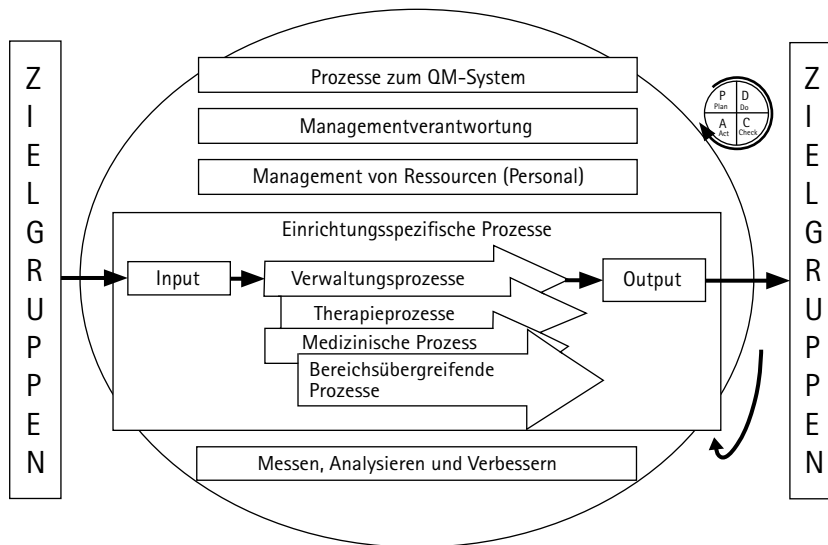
ZIELGRUPPEN

Prozesse zum QM-System

Managementverantwortung

Management von Ressourcen (Personal)

Einrichtungsspezifische Prozesse

Input

Verwaltungsprozesse

Therapieprozesse

Medizinische Prozess

Bereichsübergreifende Prozesse

Output

Messen, Analysieren und Verbessern

P Plan
D Do
A Act
C Check

ZIELGRUPPEN